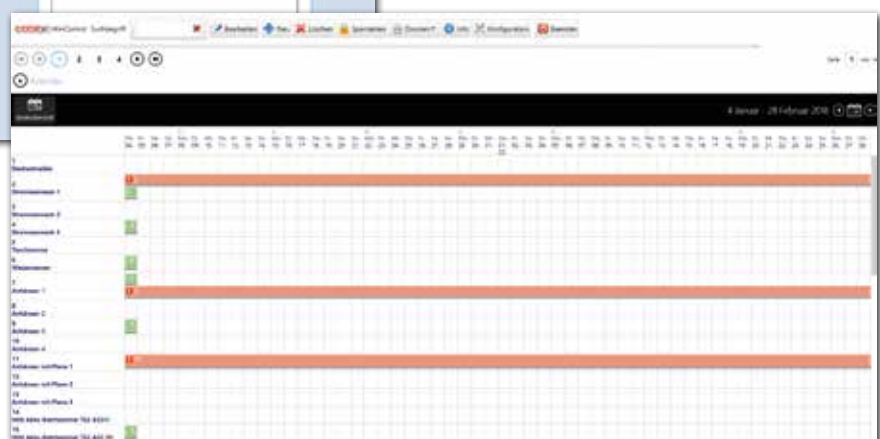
Bearbeiten Neu Löschen Speichern Drucken Info Konfiguration Beenden

2 3 4

8 Januar - 28 Februar 2016

1
Besteckraum

2
Brennraum 1

3
Brennraum 2

4
Brennraum 3

5
Tischtennis

6
Wiesenraum

7
Anhänger 1

8
Anhänger 2

9
Anhänger 3

10
Anhänger 4

11
Anhänger mit Plane 1

12
Anhänger mit Plane 2

13
Anhänger mit Plane 3

14
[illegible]

15
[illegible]